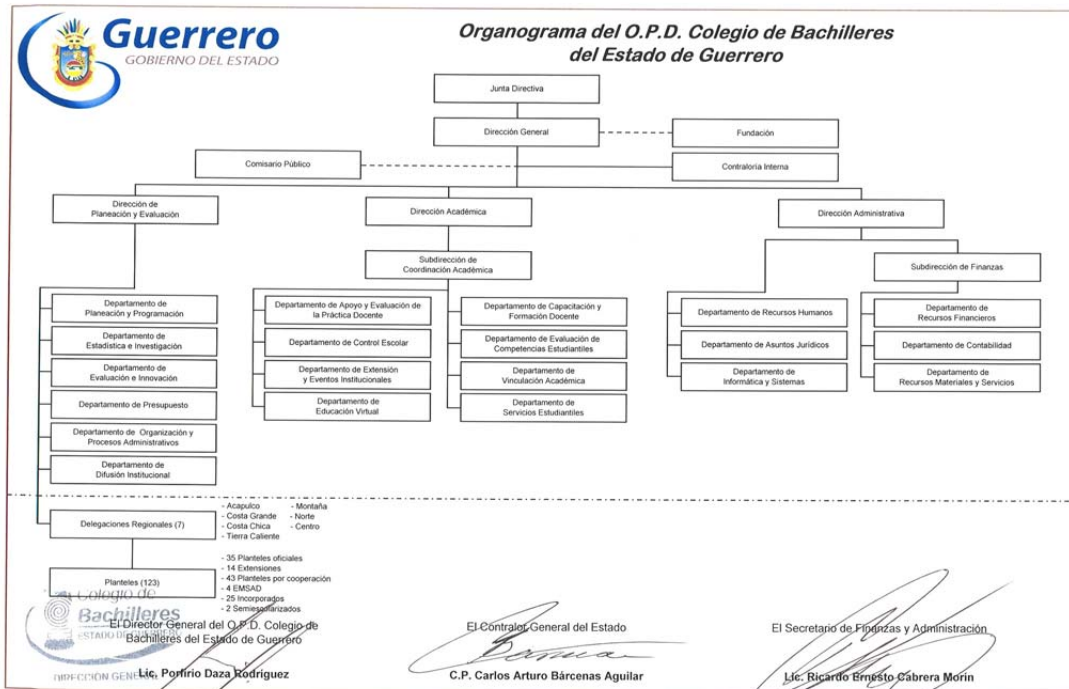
Guerrero
GOBIERNO DEL ESTADO

Organograma del O.P.D. Colegio de Bachilleres del Estado de Guerrero

Junta Directiva

Dirección General

Fundación

Comisario Público

Contraloría Interna

Dirección de Planeación y Evaluación

Dirección Académica

Dirección Administrativa

Subdirección de Coordinación Académica

Subdirección de Finanzas

Departamento de Planeación y Programación

Departamento de Estadística e Investigación

Departamento de Evaluación e Innovación

Departamento de Presupuesto

Departamento de Organización y Procesos Administrativos

Departamento de Difusión Institucional

Departamento de Apoyo y Evaluación de la Práctica Docente

Departamento de Control Escolar

Departamento de Extensión y Eventos Institucionales

Departamento de Educación Virtual

Departamento de Capacitación y Formación Docente

Departamento de Evaluación de Competencias Estudiantiles

Departamento de Vinculación Académica

Departamento de Servicios Estudiantiles

Departamento de Recursos Humanos

Departamento de Asuntos Jurídicos

Departamento de Informática y Sistemas

Departamento de Recursos Financieros

Departamento de Contabilidad

Departamento de Recursos Materiales y Servicios

Delegaciones Regionales (7)

- Acapulco
- Costa Grande
- Costa Chica
- Tierra Caliente
- Montaña
- Norte
- Centro

Planteles (123)

- 35 Planteles oficiales
- 14 Extensiones
- 43 Planteles por cooperación
- 4 EMSAD
- 25 Incorporados
- 2 Semiescolarizados

Colegio de Bachilleres
ESTADO DE GUERRERO
DIRECCIÓN GENERAL

El Director General del O.P.D. Colegio de Bachilleres del Estado de Guerrero

Lic. Porfirio Daza Rodríguez

El Contralor General del Estado

C.P. Carlos Arturo Bárcenas Aguilar

El Secretario de Finanzas y Administración

Lic. Ricardo Ernesto Cabrera Morín